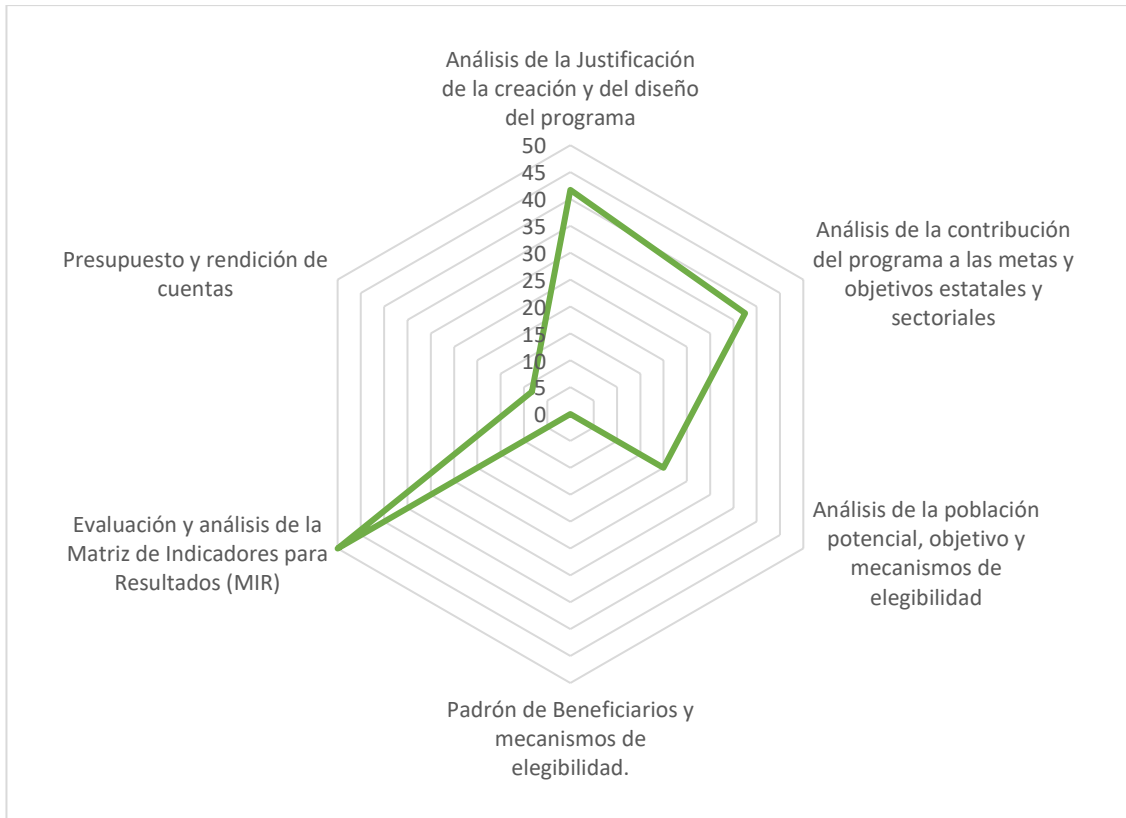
Análisis de la Justificación de la creación y del diseño del programa

50
45
40
35
30
25
20
15
10
5
0

Análisis de la contribución del programa a las metas y objetivos estatales y sectoriales

Análisis de la población potencial, objetivo y mecanismos de elegibilidad

Padrón de Beneficiarios y mecanismos de elegibilidad.

Evaluación y análisis de la Matriz de Indicadores para Resultados (MIR)

Presupuesto y rendición de cuentas